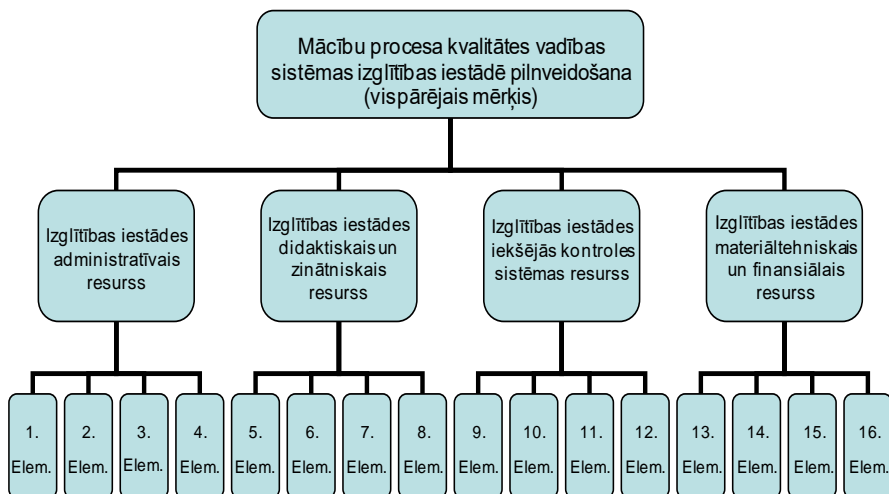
Mācību procesa kvalitātes vadības sistēmas izglītības iestādē pilnveidošana (vispārējais mērķis)

Izglītības iestādes administratīvais resurss

Izglītības iestādes didaktiskais un zinātniskais resurss

Izglītības iestādes iekšējās kontroles sistēmas resurss

Izglītības iestādes materiāltehniskais un finansiālais resurss

1. Elem.

2. Elem.

3. Elem.

4. Elem.

5. Elem.

6. Elem.

7. Elem.

8. Elem.

9. Elem.

10. Elem.

11. Elem.

12. Elem.

13. Elem.

14. Elem.

15. Elem.

16. Elem.